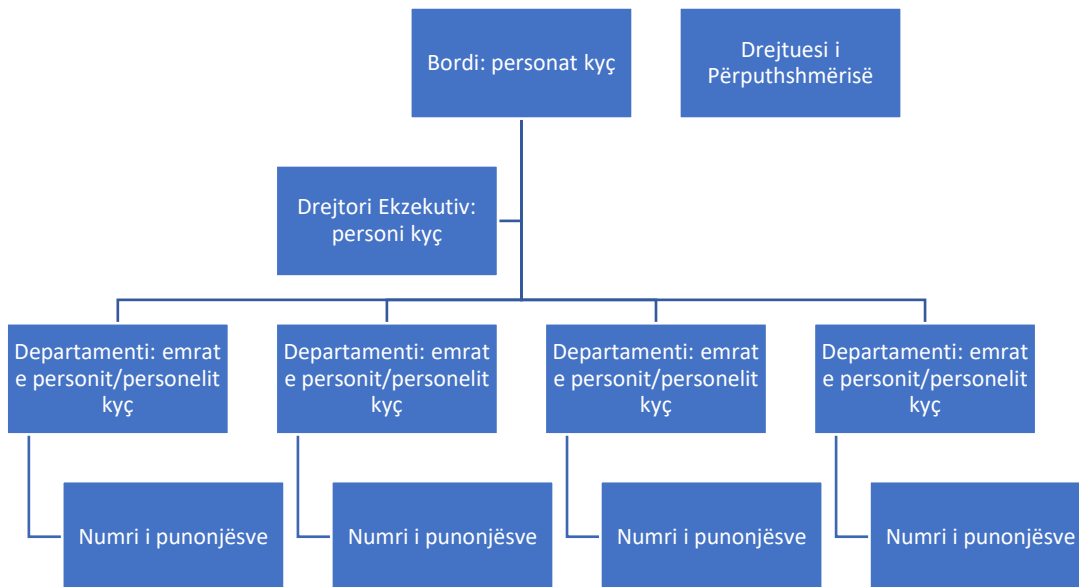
Bordi: personat kyç

Drejtuesi i Përputhshmërisë

Drejtori Ekzekutiv: personi kyç

Departamenti: emrat e personit/personelit kyç

Departamenti: emrat e personit/personelit kyç

Departamenti: emrat e personit/personelit kyç

Departamenti: emrat e personit/personelit kyç

Numri i punonjësve

Numri i punonjësve

Numri i punonjësve

Numri i punonjësve